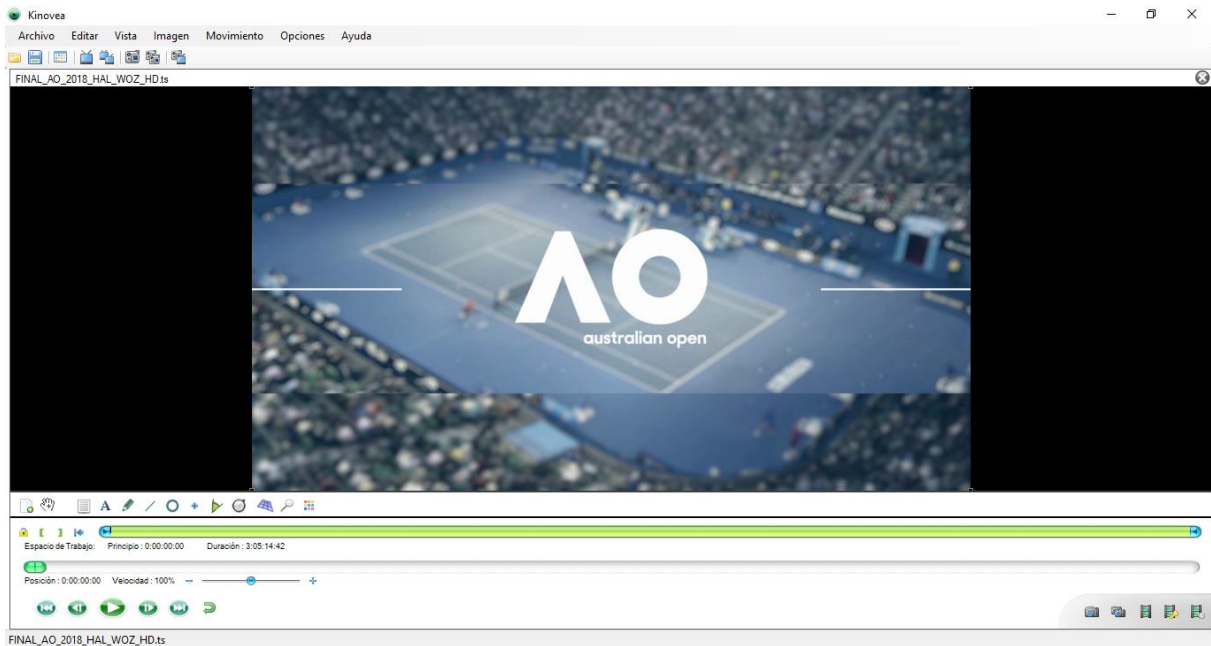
Kinovea

Archivo Editar Vista Imagen Movimiento Opciones Ayuda

FINAL_AO_2018_HAL_WOZ_HD.ts

AO
australian open

Espacio de Trabajo: Principio : 0:00:00:00 Duración : 3:05:14:42

Posición : 0:00:00:00 Velocidad : 100%

FINAL_AO_2018_HAL_WOZ_HD.ts